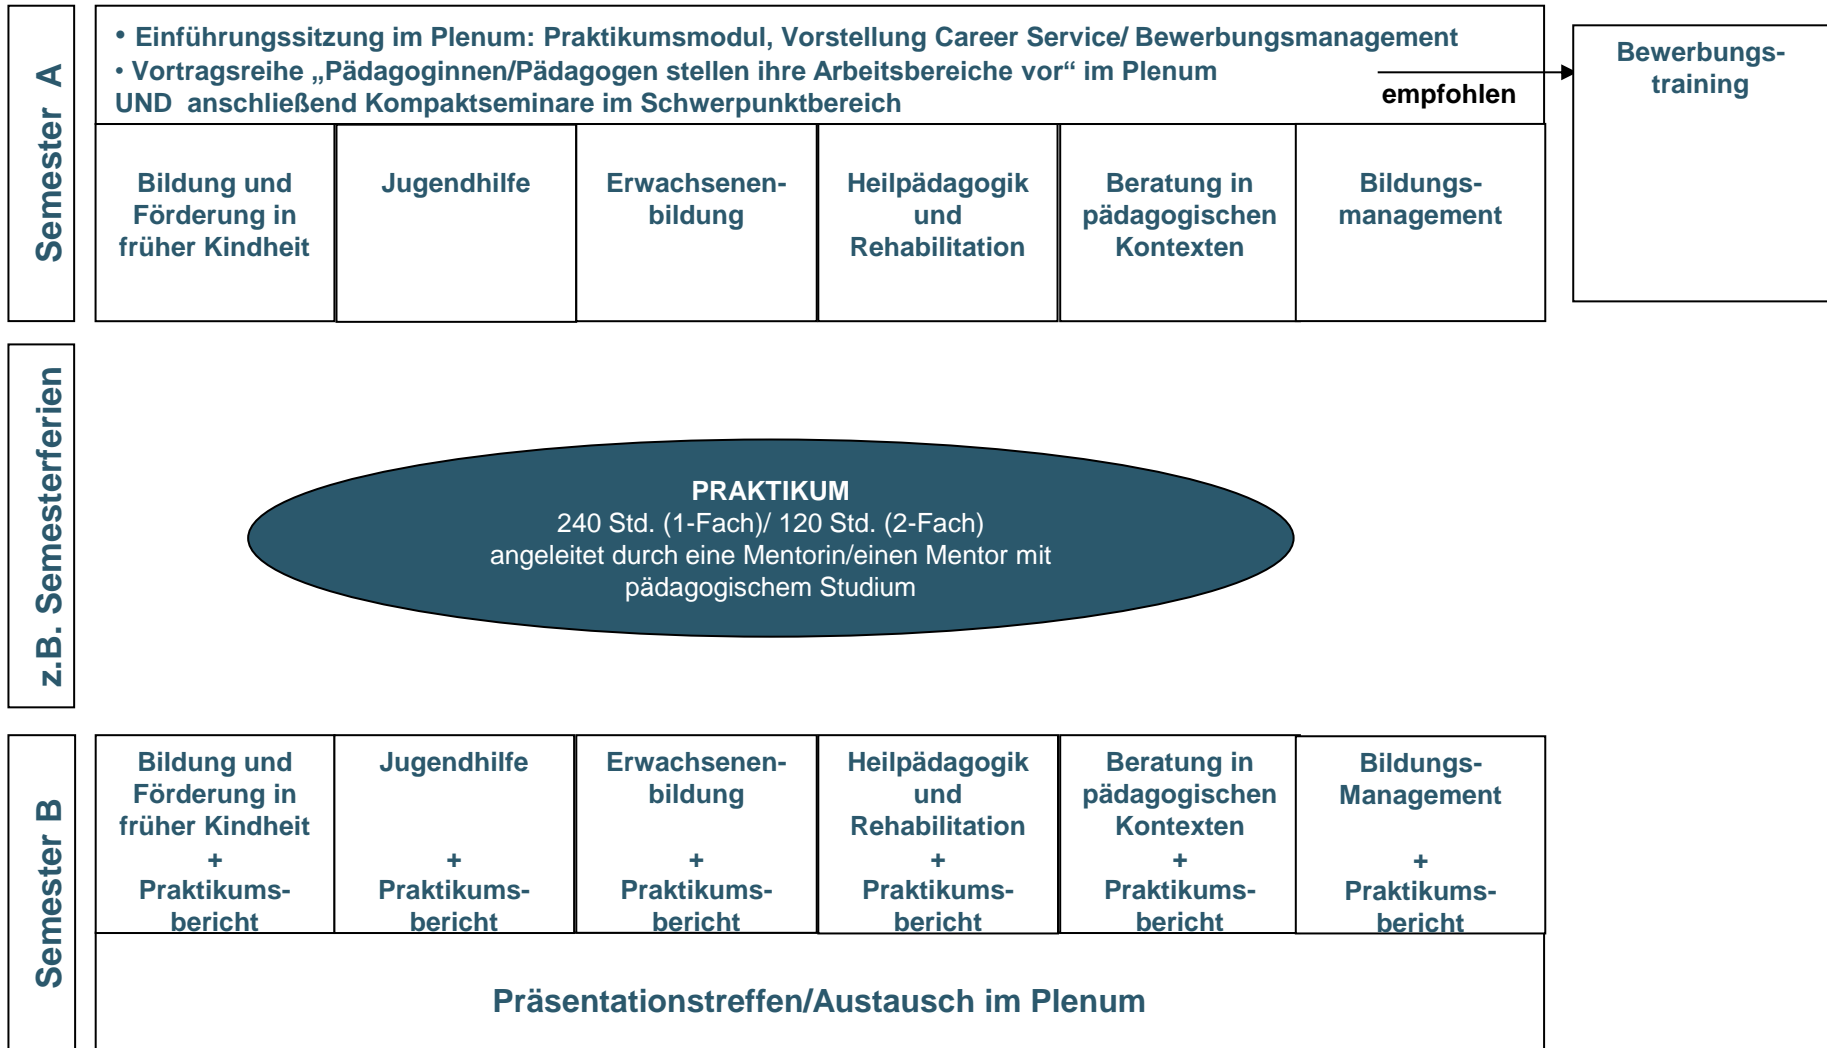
Semester A

• Einführungssitzung im Plenum: Praktikumsmodul, Vorstellung Career Service/ Bewerbungsmanagement
• Vortragsreihe „Pädagoginnen/Pädagogen stellen ihre Arbeitsbereiche vor“ im Plenum UND anschließend Kompaktseminare im Schwerpunktbereich

empfohlen

Bewerbungstraining

| Bildung und Förderung in früher Kindheit | Jugendhilfe | Erwachsenenbildung | Heilpädagogik und Rehabilitation | Beratung in pädagogischen Kontexten | Bildungsmanagement |
|---|---|---|---|---|---|

z.B. Semesterferien

PRAKTIKUM
240 Std. (1-Fach)/ 120 Std. (2-Fach)
angeleitet durch eine Mentorin/einen Mentor mit pädagogischem Studium

Semester B

| Bildung und Förderung in früher Kindheit + Praktikumsbericht | Jugendhilfe + Praktikumsbericht | Erwachsenenbildung + Praktikumsbericht | Heilpädagogik und Rehabilitation + Praktikumsbericht | Beratung in pädagogischen Kontexten + Praktikumsbericht | Bildungs-Management + Praktikumsbericht |
|---|---|---|---|---|---|

Präsentationstreffen/Austausch im Plenum